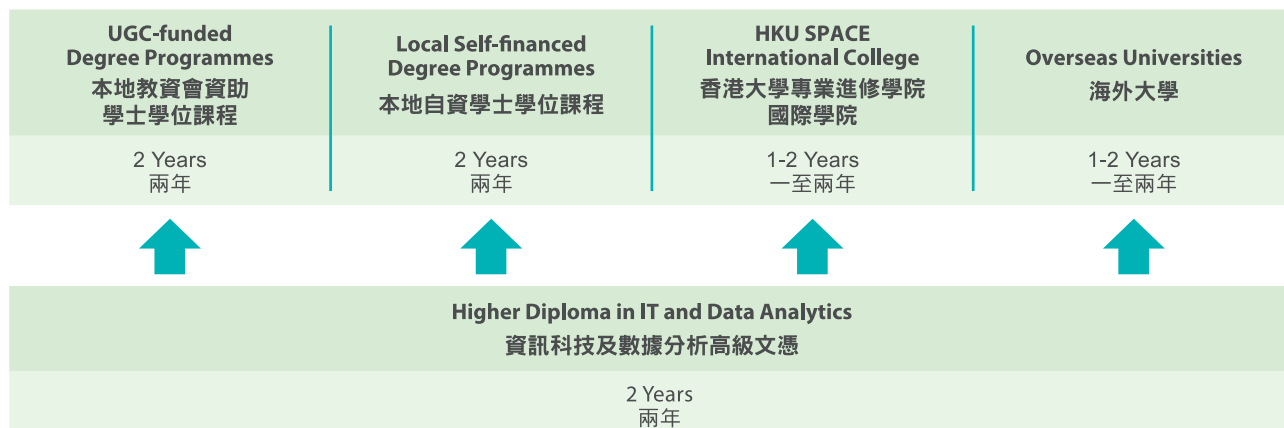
UGC-funded Degree Programmes
本地教資會資助學士學位課程

2 Years
兩年

Local Self-financed Degree Programmes
本地自資學士學位課程

2 Years
兩年

HKU SPACE International College
香港大學專業進修學院國際學院

1-2 Years
一至兩年

Overseas Universities
海外大學

1-2 Years
一至兩年

Higher Diploma in IT and Data Analytics
資訊科技及數據分析高級文憑

2 Years
兩年